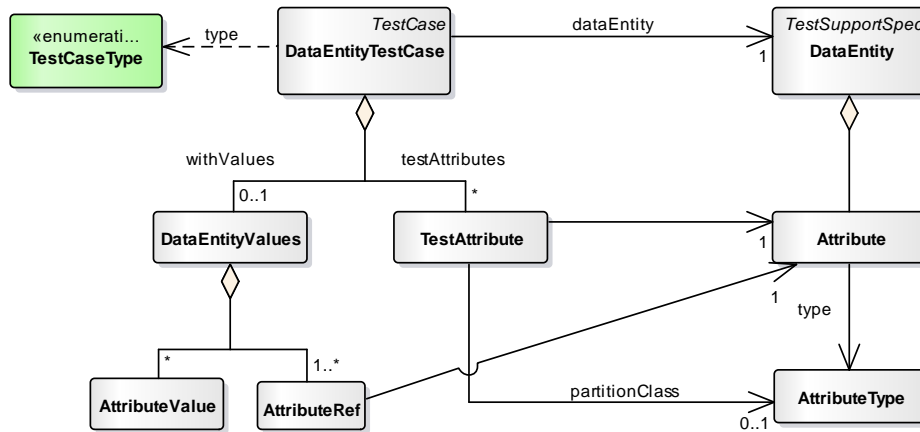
«enumerati...
TestCaseType

type

TestCase
DataEntityTestCase

dataEntity

1

TestSupportSpec
DataEntity

withValues

testAttributes

0..1

*

DataEntityValues

TestAttribute

1

Attribute

1

type

*

1..*

AttributeValue

AttributeRef

partitionClass

AttributeType

0..1